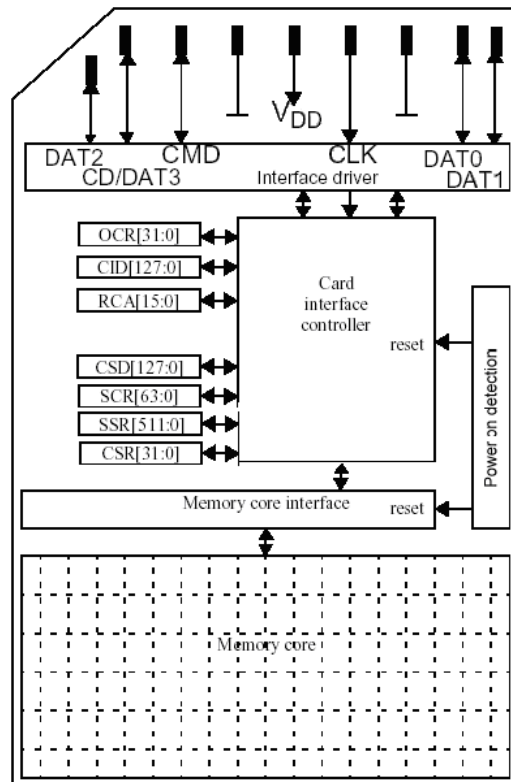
$V_{DD}$

DAT2
CMD
CLK
DAT0
CD/DAT3
Interface driver
DAT1

OCR[31:0]
CID[127:0]
RCA[15:0]
CSD[127:0]
SCR[63:0]
SSR[511:0]
CSR[31:0]

Card interface controller

reset

Power on detection

Memory core interface

reset

Memory core